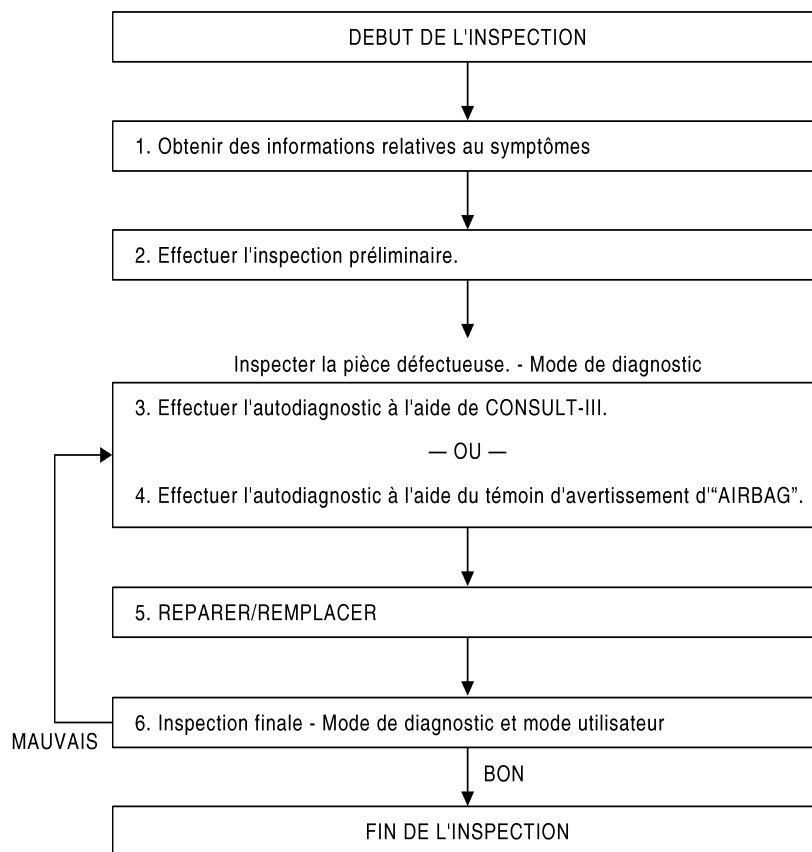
DEBUT DE L'INSPECTION

1. Obtenir des informations relatives au symptômes

2. Effectuer l'inspection préliminaire.

Inspecter la pièce défectueuse. - Mode de diagnostic

3. Effectuer l'autodiagnostic à l'aide de CONSULT-III.

— OU —

4. Effectuer l'autodiagnostic à l'aide du témoin d'avertissement d'“AIRBAG”.

5. REPARER/REMPLACER

6. Inspection finale - Mode de diagnostic et mode utilisateur

MAUVAIS

BON

FIN DE L'INSPECTION